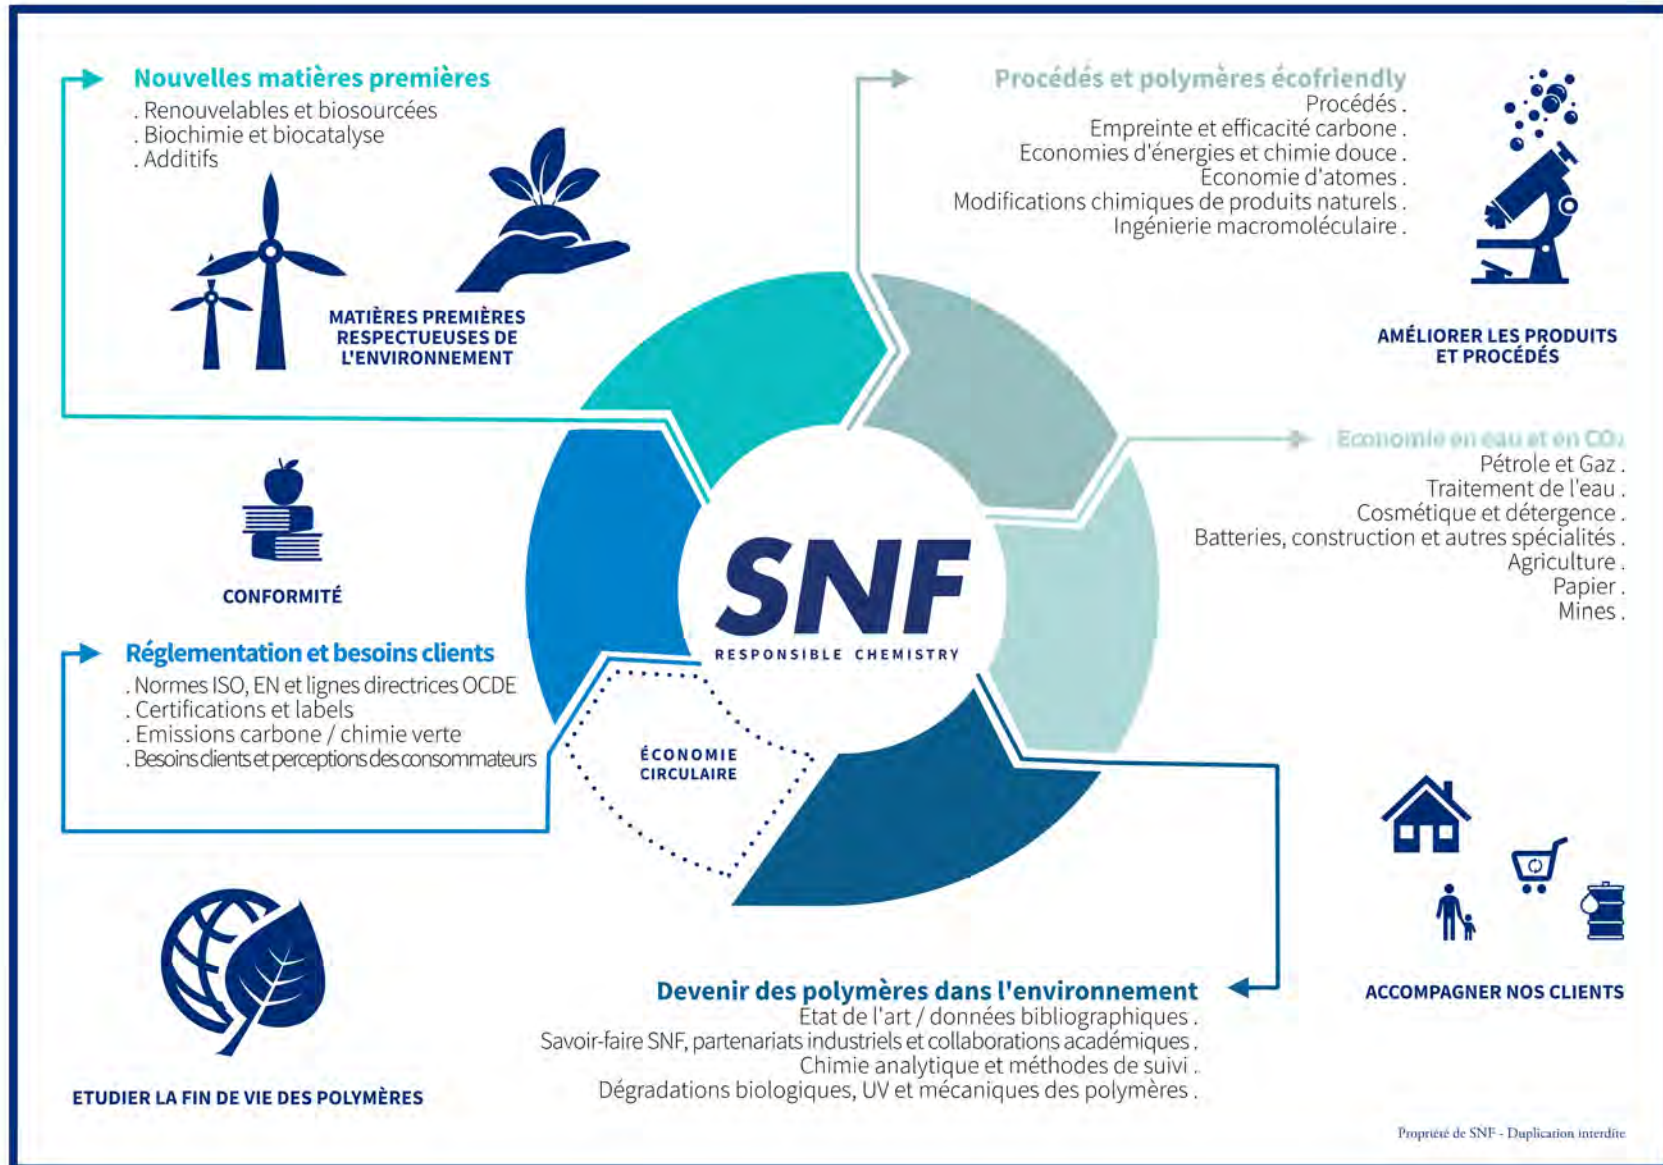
Nouvelles matières premières
. Renouvelables et biosourcées
. Biochimie et biocatalyse
. Additifs

MATIÈRES PREMIÈRES RESPECTUEUSES DE L'ENVIRONNEMENT

Procédés et polymères écofriendly
Procédés .
Empreinte et efficacité carbone .
Economies d'énergies et chimie douce .
Économie d'atomes .
Modifications chimiques de produits naturels .
Ingénierie macromoléculaire .

AMÉLIORER LES PRODUITS ET PROCÉDÉS

Economie en eau et en $CO_2$
Pétrole et Gaz .
Traitement de l'eau .
Cosmétique et détergence .
Batteries, construction et autres spécialités .
Agriculture .
Papier .
Mines .

CONFORMITÉ

SNF
RESPONSIBLE CHEMISTRY

Réglementation et besoins clients
. Normes ISO, EN et lignes directrices OCDE
. Certifications et labels
. Emissions carbone / chimie verte
. Besoins clients et perceptions des consommateurs

ÉCONOMIE CIRCULAIRE

ACCOMPAGNER NOS CLIENTS

Devenir des polymères dans l'environnement
État de l'art / données bibliographiques .
Savoir-faire SNF, partenariats industriels et collaborations académiques .
Chimie analytique et méthodes de suivi .
Dégradations biologiques, UV et mécaniques des polymères .

ETUDIER LA FIN DE VIE DES POLYMÈRES

Propriété de SNF - Duplication interdite